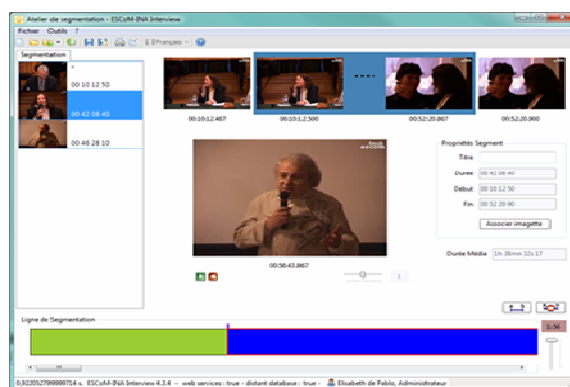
Atelier de segmentation - ESCoM-INA Interview

Fichier Outils

Français

Segmentation

1

00:10:12:50

00:42:08:40

00:48:28:10

00:10:12:467

00:10:12:500

00:52:20:867

00:52:20:900

Propriétés Segment

Titre

Durée 00:42:08:40

Début 00:10:12:50

Fin 00:52:20:90

Associer imagette

00:56:43:867

Durée Média 1h 38mn 32s 17f

Ligne de Segmentation

1:56

0,52205279888714 s ESCoM-INA Interview 4.3.4 -- web services : true - distant database : true - Elisabeth de Pablo, Administrateur